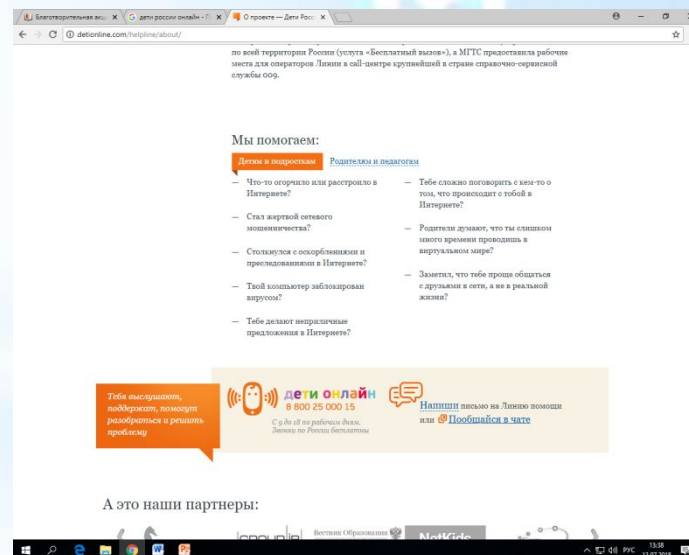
Благотворительная акц ×
дети россии онлайн - ×
О проекте — Дети Росс ×

detionline.com/helpline/about/

по всей территории России (услуга «Бесплатный вызов»), а МГТС предоставила рабочие места для операторов Линии в call-центре крупнейшей в стране справочно-сервисной службы 009.

Мы помогаем:

Детям и подросткам
Родителям и педагогам

— Что-то огорчило или расстроило в Интернете?

— Стал жертвой сетевого мошенничества?

— Столкнулся с оскорблениями и преследованиями в Интернете?

— Твой компьютер заблокирован вирусом?

— Тебе делают неприличные предложения в Интернете?

— Тебе сложно поговорить с кем-то о том, что происходит с тобой в Интернете?

— Родители думают, что ты слишком много времени проводишь в виртуальном мире?

— Заметил, что тебе проще общаться с друзьями в сети, а не в реальной жизни?

Тебя выслушают, поддержат, помогут разобраться и решить проблему

дети онлайн
8 800 25 000 15
С 9 до 18 по рабочим дням. Звонки по России бесплатны

Напиши письмо на Линию помощи или Пообщайся в чате

А это наши партнеры:

Вестник Образования
NetKids

РУС 13:38 12.07.2018